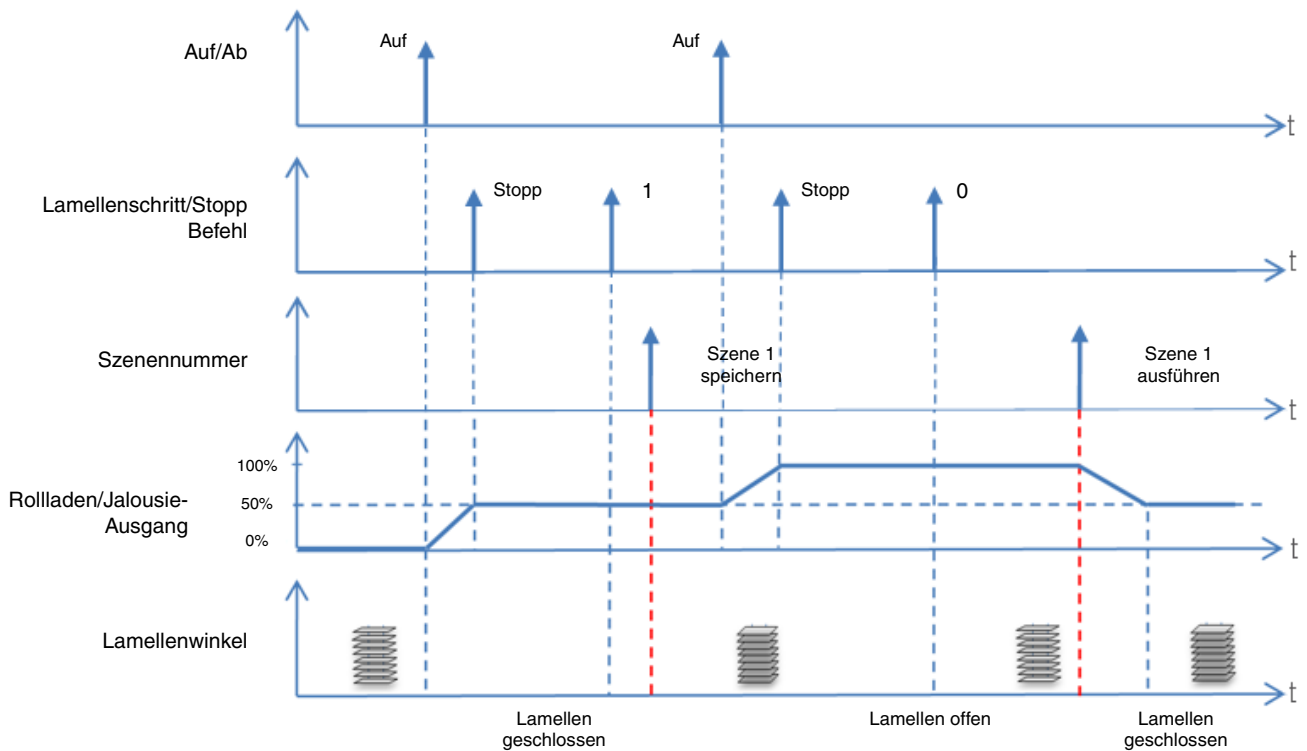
Auf/Ab

Auf

Auf

t

Lamellenschritt/Stopp Befehl

Stopp

1

Stopp

0

t

Szenennummer

Szene 1 speichern

Szene 1 ausführen

t

Rollladen/Jalousie-Ausgang

100%

50%

0%

t

Lamellenwinkel

t

Lamellen geschlossen

Lamellen offen

Lamellen geschlossen